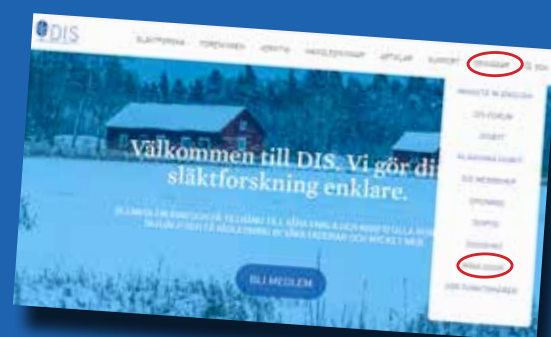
DIS

SLÄKTFORSKA FÖRENINGEN VERKTYG MEDLEMSKAP UPPTÄCK SUPPORT GENVÄGAR SÖK

INFORMATION IN ENGLISH
DIS FORUM
DISBYT
ALLAKTIVITETER
DIS WEBBINAR
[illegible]
SKRIVA
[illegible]
MINA SIDOR
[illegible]

Välkommen till DIS. Vi gör di släktforskning enklare.

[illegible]

BLI MEDLEM